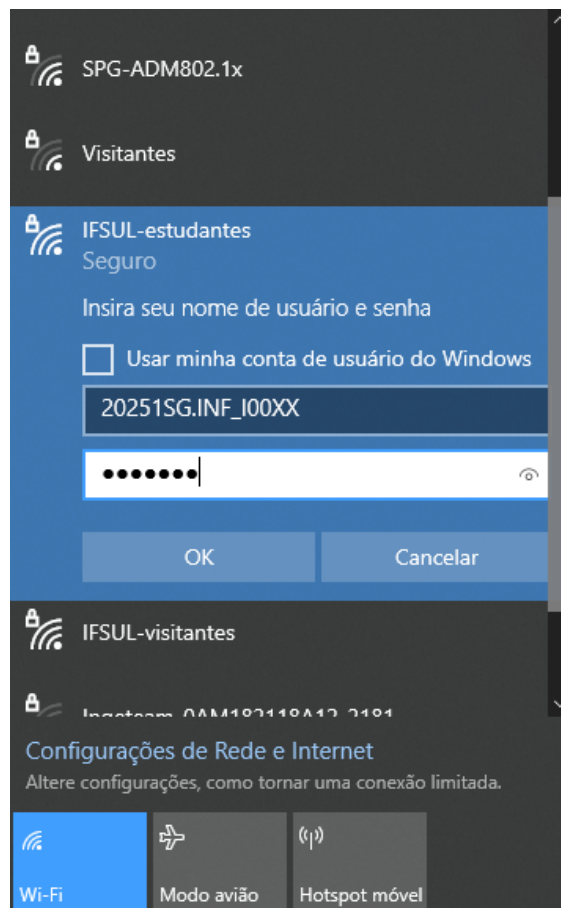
SPG-ADM802.1x

Visitantes

IFSUL-estudantes
Seguro

Insira seu nome de usuário e senha

Usar minha conta de usuário do Windows

20251SG.INF_I00XX

•••••••

OK

Cancelar

IFSUL-visitantes

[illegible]

Configurações de Rede e Internet
Altere configurações, como tornar uma conexão limitada.

Wi-Fi

Modo avião

Hotspot móvel